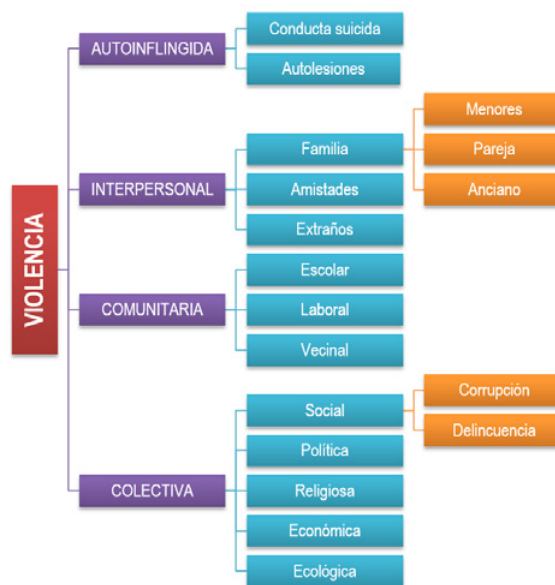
VIOLENCIA

AUTOINFLINGIDA
Conducta suicida
Autolesiones

INTERPERSONAL
Familia
Menores
Pareja
Anciano
Amistades
Extraños

COMUNITARIA
Escolar
Laboral
Vecinal

COLECTIVA
Social
Corrupción
Delincuencia
Política
Religiosa
Económica
Ecológica